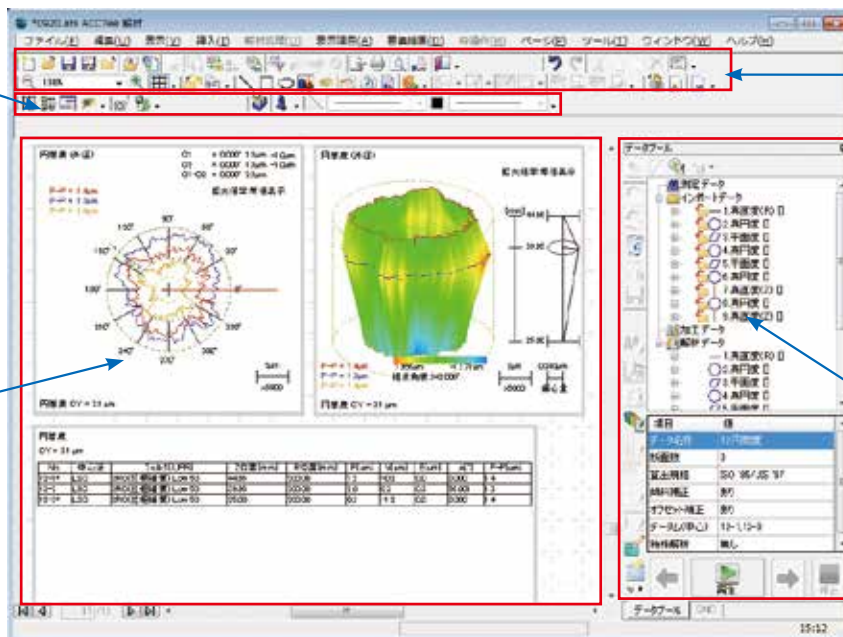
*DS20.ais ACCTee 解析

ファイル(F) 編集(E) 表示(V) 挿入(I) 解析設定 表示設定(A) 要素結果(B) 印刷(P) ページ(P) ツール(T) ウィンドウ(W) ヘルプ(H)

150%

円筒度 (水平)

拡大倍率等倍表示

P-P = 1.4μm
P-P = 1.3μm
P-P = 1.4μm

90°
120°
60°
150°
30°
180°
0°
210°
330°
240°
300°
270°

円筒度 CY = 31 μm

円筒度 (水平)

拡大倍率等倍表示

円筒度 CY = 31 μm

円筒度
CY = 31 μm

データツール
測定データ
インポートデータ
1.真直度(R) []
2.真円度 []
3.平面度 []
4.真円度 []
5.平面度 []
6.真円度 []
7.真直度(Z) []
8.真円度 []
9.真直度(Z) []
加工データ
解析データ
1.真直度(R) []
2.真円度 []
3.平面度 []
4.真円度 []
5.平面度 []

項目 | 値
データ名称 | 11.円筒度
断面数 | 3
算出規格 | ISO '95/JIS '97
傾斜補正 | 有り
オフセット補正 | 有り
データ(L/中心) | 10-1,12-3
特性解析 | 無し

データツール

15:12